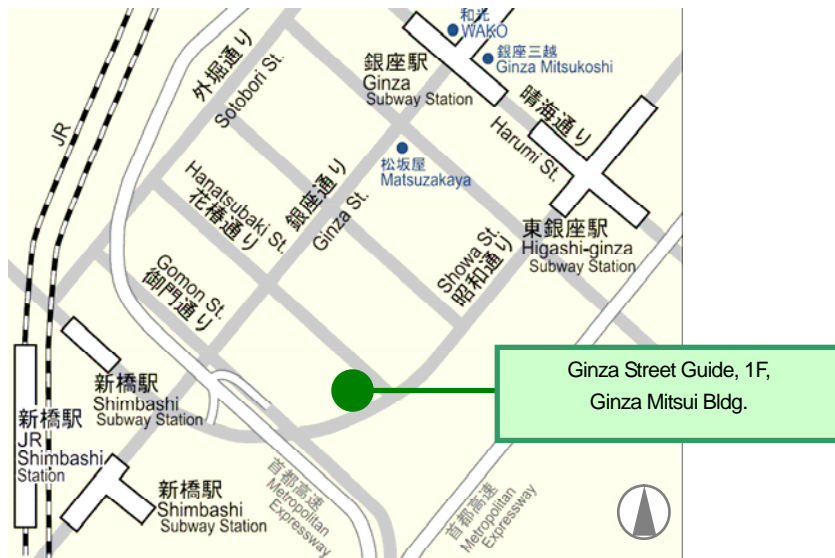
和光
WAKO
銀座三越
Ginza Mitsukoshi
銀座駅
Ginza
Subway Station
外堀通り
Sotobori St.
JR
晴海通り
Harumi St.
松坂屋
Matsuzakaya
Hanatsubaki St.
花椿通り
銀座通り
Ginza St.
東銀座駅
Higashi-ginza
Subway Station
Showa St.
昭和通り
Gomon St.
御門通り
新橋駅
Shimbashi
Subway Station
Ginza Street Guide, 1F,
Ginza Mitsui Bldg.
新橋駅
JR
Shimbashi
Station
新橋駅
Shimbashi
Subway Station
首都高速
Metropolitan
Expressway
首都高速
Metropolitan
Expressway